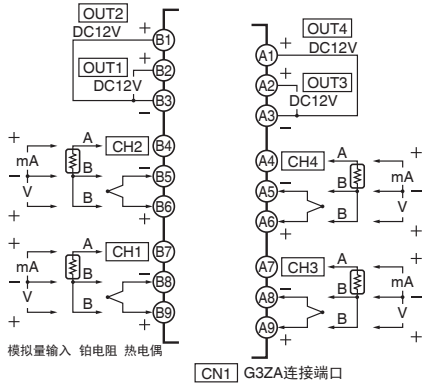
OUT2
DC12V
+
B1
OUT1
+
B2
DC12V
B3
−
+
A
CH2
B4
mA
B
−
−
B5
V
B
B6
+
+
+
A
CH1
B7
mA
B
−
−
B8
V
B
B9
+
+
模拟量输入 铂电阻 热电偶

OUT4
A1
+
DC12V
+
OUT3
A2
DC12V
A3
−
A4
CH4
A
+
A5
−
B
mA
−
B
V
A6
+
+
A7
CH3
A
+
A8
−
B
mA
−
B
V
A9
+
+

CN1 G3ZA连接端口